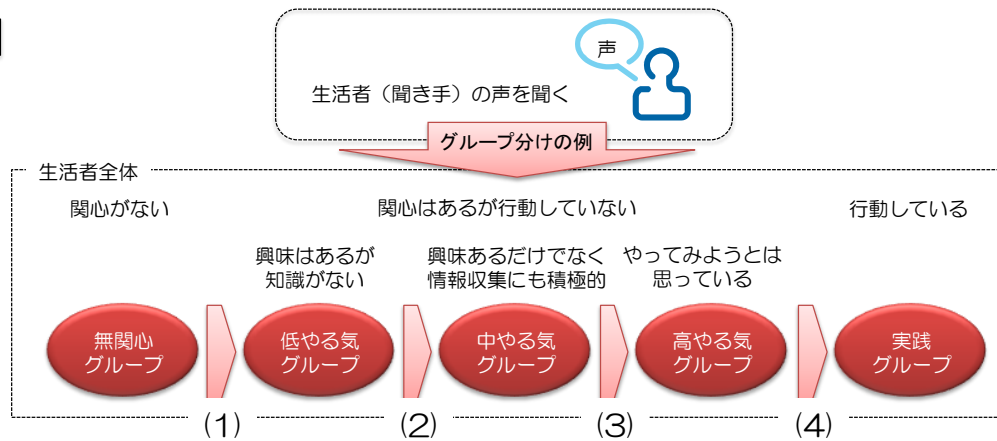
声

生活者（聞き手）の声を聞く

グループ分けの例

生活者全体

関心がない

関心はあるが行動していない

行動している

興味はあるが知識がない

興味あるだけでなく情報収集にも積極的

やってみようとは思っている

無関心グループ

低やる気グループ

中やる気グループ

高やる気グループ

実践グループ

(1)

(2)

(3)

(4)